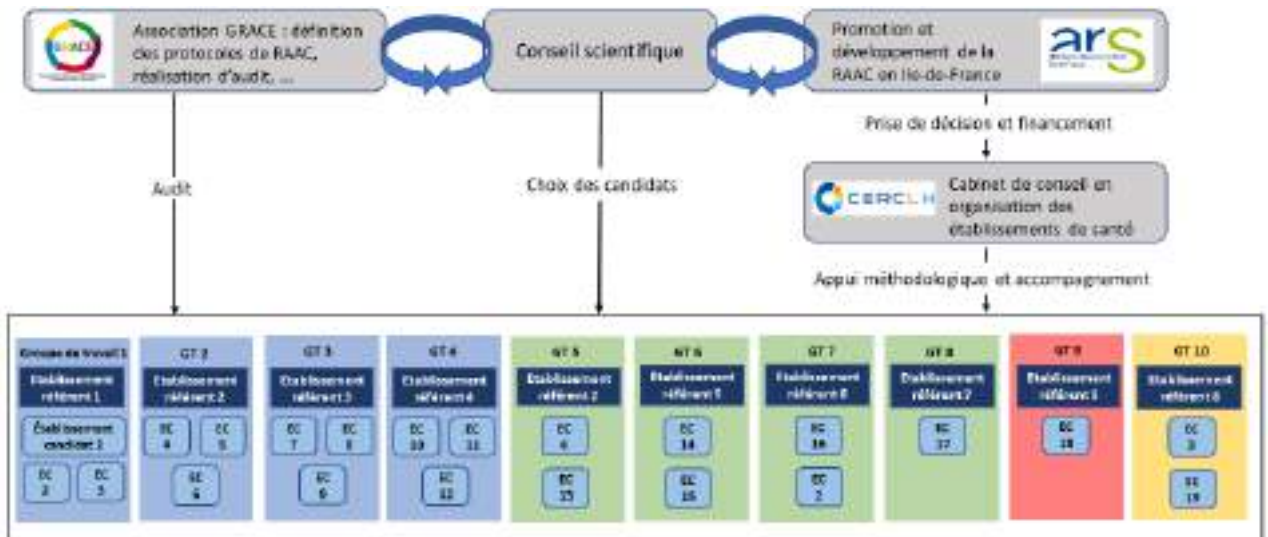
GRACE

Association GRACE : définition des protocoles de RAAC, réalisation d'audit, ...

Conseil scientifique

Promotion et développement de la RAAC en Ile-de-France

ars

Prise de décision et financement

Audit

Choix des candidats

CERCLH

Cabinet de conseil en organisation des établissements de santé

Appui méthodologique et accompagnement

Groupe de travail 1
Établissement référent 1
Établissement candidat 1
EC 2
EC 3

GT 2
Établissement référent 2
EC 4
EC 5
EC 6

GT 3
Établissement référent 3
EC 7
EC 8
EC 9

GT 4
Établissement référent 4
EC 10
EC 11
EC 12

GT 5
Établissement référent 2
EC 6
EC 15

GT 6
Établissement référent 5
EC 14
EC 16

GT 7
Établissement référent 6
EC 16
EC 2

GT 8
Établissement référent 7
EC 17

GT 9
Établissement référent 1
EC 18

GT 10
Établissement référent 8
EC 3
EC 19